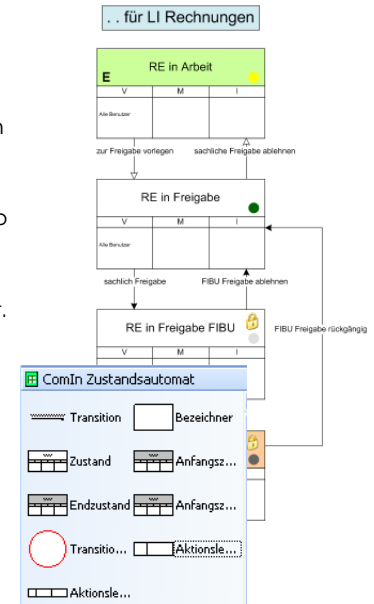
. . für LI Rechnungen

RE in Arbeit
E

| V | M | I |
|---|---|---|
| Alle Benutzer | | |

zur Freigabe vorlegen

sachliche Freigabe ablehnen

RE in Freigabe

| V | M | I |
|---|---|---|
| Alle Benutzer | | |

sachlich Freigabe

FIBU Freigabe ablehnen

RE in Freigabe FIBU

| V | M | I |
|---|---|---|

FIBU Freigabe rückgängig

ComIn Zustandsautomat

Transition

Bezeichner

Zustand

Anfangsz...

Endzustand

Anfangsz...

Transitio...

Aktionsle...

Aktionsle...